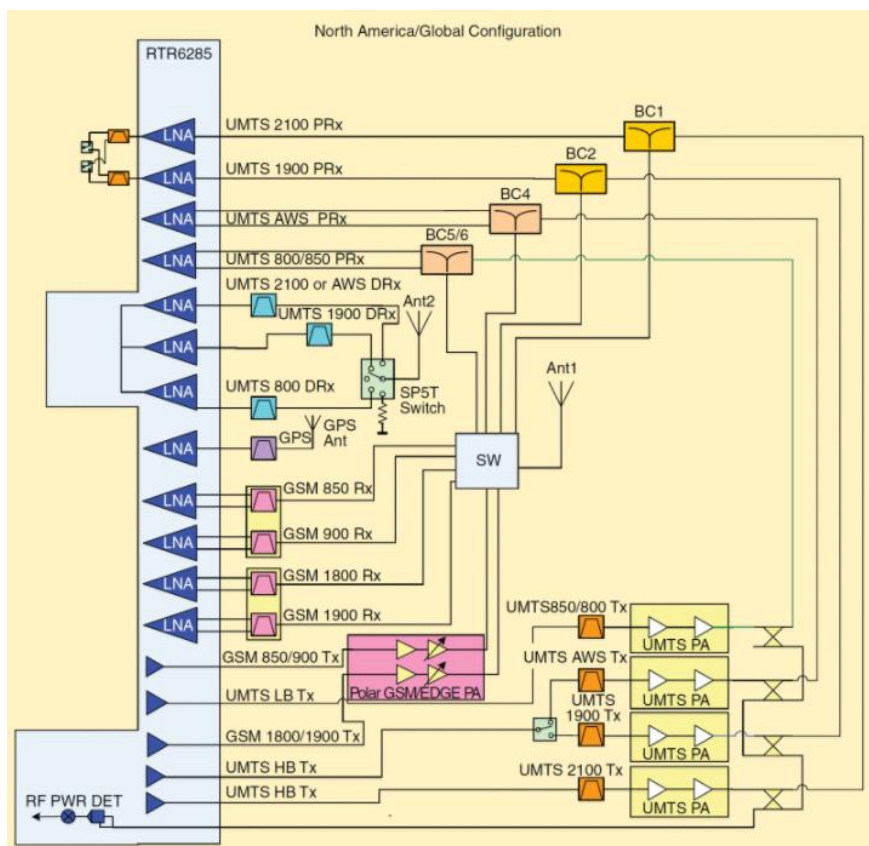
North America/Global Configuration

RTR6285

LNA
UMTS 2100 PRx
BC1
LNA
UMTS 1900 PRx
BC2
LNA
UMTS AWS PRx
BC4
LNA
UMTS 800/850 PRx
BC5/6
LNA
UMTS 2100 or AWS DRx
Ant2
LNA
UMTS 1900 DRx
LNA
UMTS 800 DRx
SP5T Switch
Ant1
LNA
GPS
GPS Ant
SW
LNA
GSM 850 Rx
LNA
GSM 900 Rx
LNA
GSM 1800 Rx
LNA
GSM 1900 Rx
UMTS850/800 Tx
UMTS PA
GSM 850/900 Tx
UMTS AWS Tx
UMTS LB Tx
Polar GSM/EDGE PA
UMTS PA
UMTS 1900 Tx
GSM 1800/1900 Tx
UMTS PA
UMTS HB Tx
UMTS 2100 Tx
UMTS HB Tx
UMTS PA
RF PWR DET